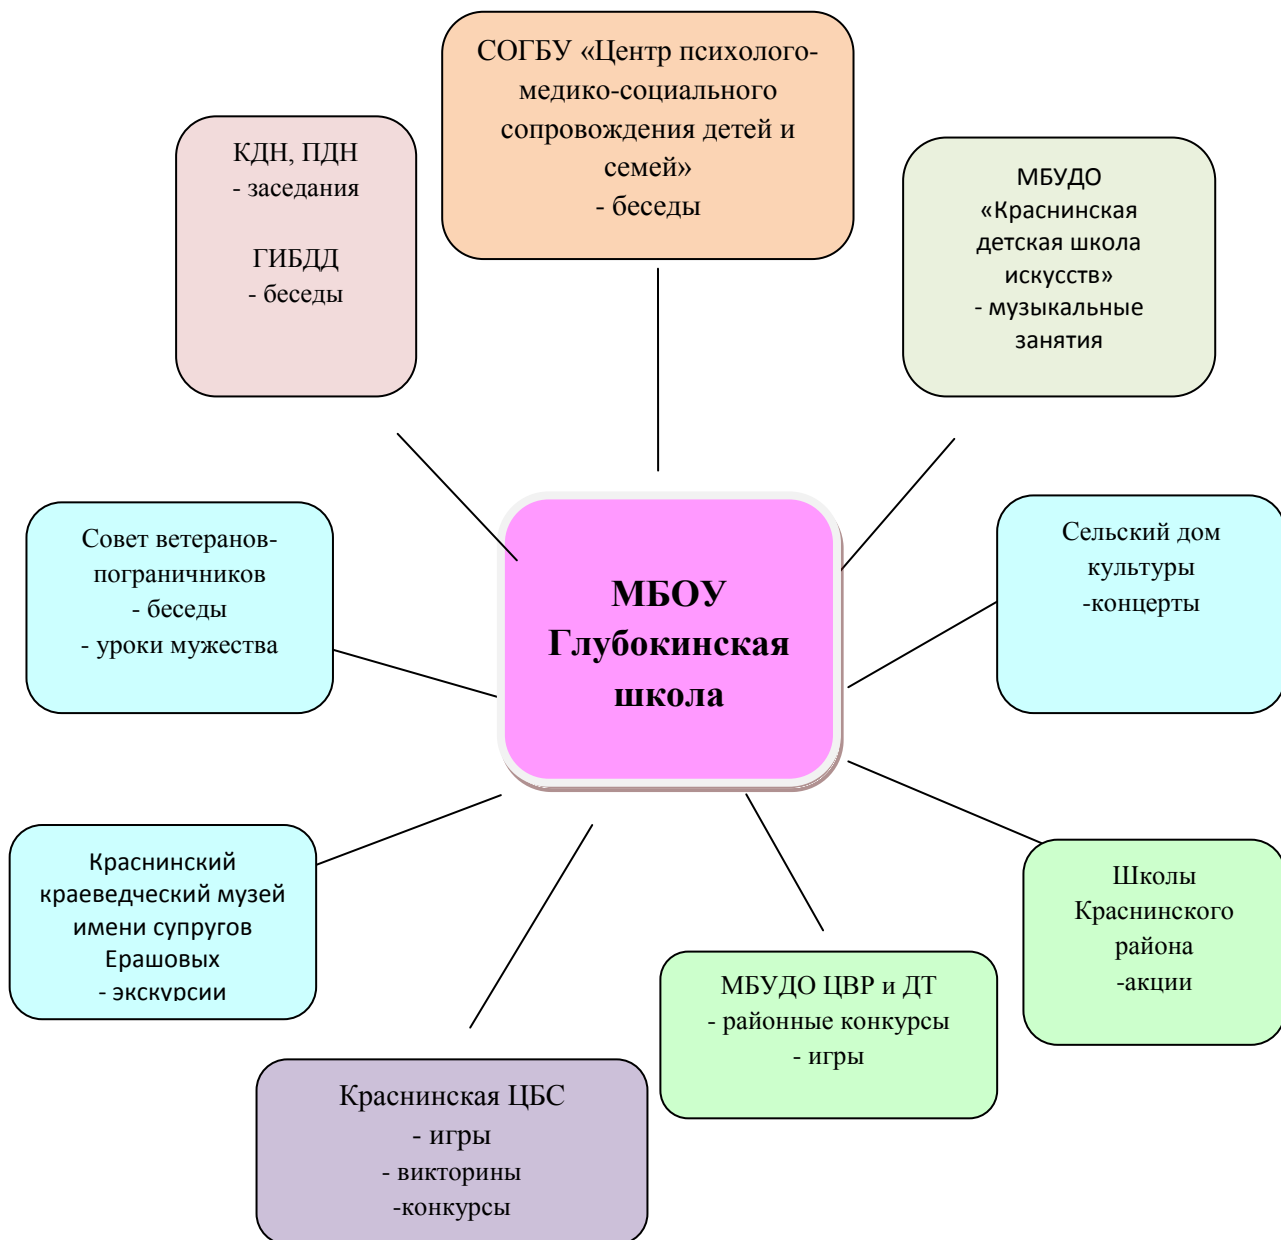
СОГБУ «Центр психолого-медико-социального сопровождения детей и семей»
- беседы

КДН, ПДН
- заседания

ГИБДД
- беседы

МБУДО «Краснинская детская школа искусств»
- музыкальные занятия

МБОУ Глубокинская школа

Совет ветеранов-пограничников
- беседы
- уроки мужества

Сельский дом культуры
-концерты

Краснинский краеведческий музей имени супругов Ерашовых
- экскурсии

Школы Краснинского района
-акции

МБУДО ЦВР и ДТ
- районные конкурсы
- игры

Краснинская ЦБС
- игры
- викторины
-конкурсы